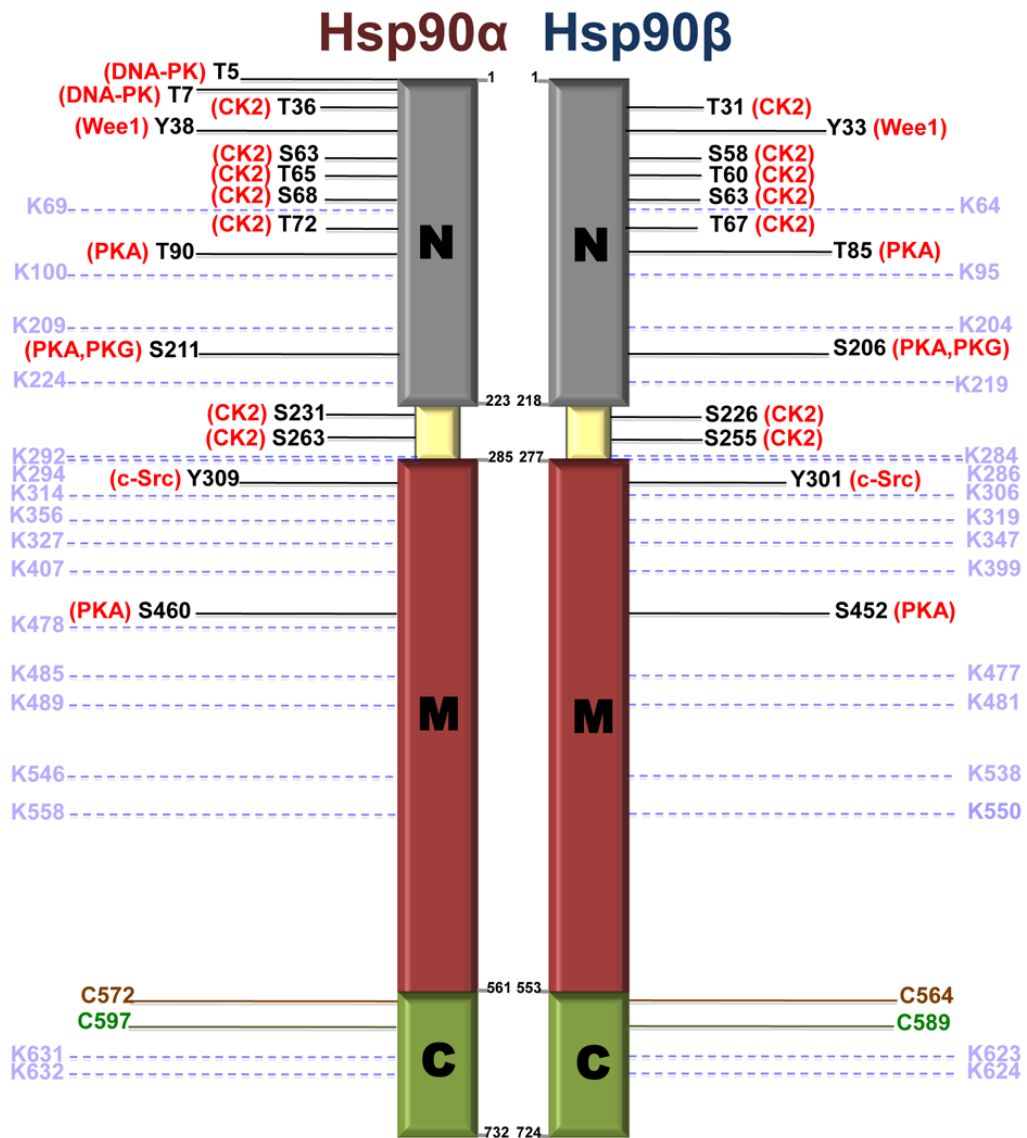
Hsp90α Hsp90β

(DNA-PK) T5
(DNA-PK) T7
(CK2) T36
(Wee1) Y38
(CK2) S63
(CK2) T65
(CK2) S68
K69
(CK2) T72
(PKA) T90
K100
K209
(PKA,PKG) S211
K224
(CK2) S231
(CK2) S263
K292
K294
(c-Src) Y309
K314
K356
K327
K407
(PKA) S460
K478
K485
K489
K546
K558
C572
C597
K631
K632

1
N
223
285
M
561
C
732

1
N
218
277
M
553
C
724

T31 (CK2)
Y33 (Wee1)
S58 (CK2)
T60 (CK2)
S63 (CK2)
K64
T67 (CK2)
T85 (PKA)
K95
K204
S206 (PKA,PKG)
K219
S226 (CK2)
S255 (CK2)
K284
K286
Y301 (c-Src)
K306
K319
K347
K399
S452 (PKA)
K477
K481
K538
K550
C564
C589
K623
K624